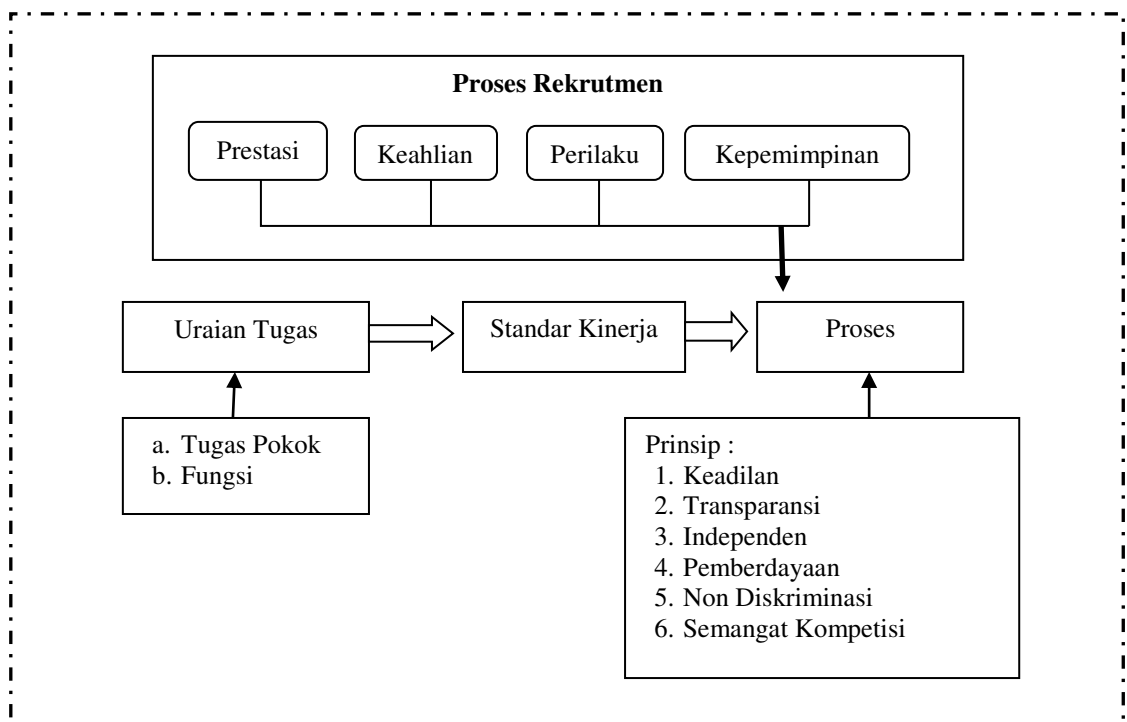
**Proses Rekrutmen**

Prestasi

Keahlian

Perilaku

Kepemimpinan

Uraian Tugas

Standar Kinerja

Proses

a. Tugas Pokok
b. Fungsi

Prinsip :
1. Keadilan
2. Transparansi
3. Independen
4. Pemberdayaan
5. Non Diskriminasi
6. Semangat Kompetisi